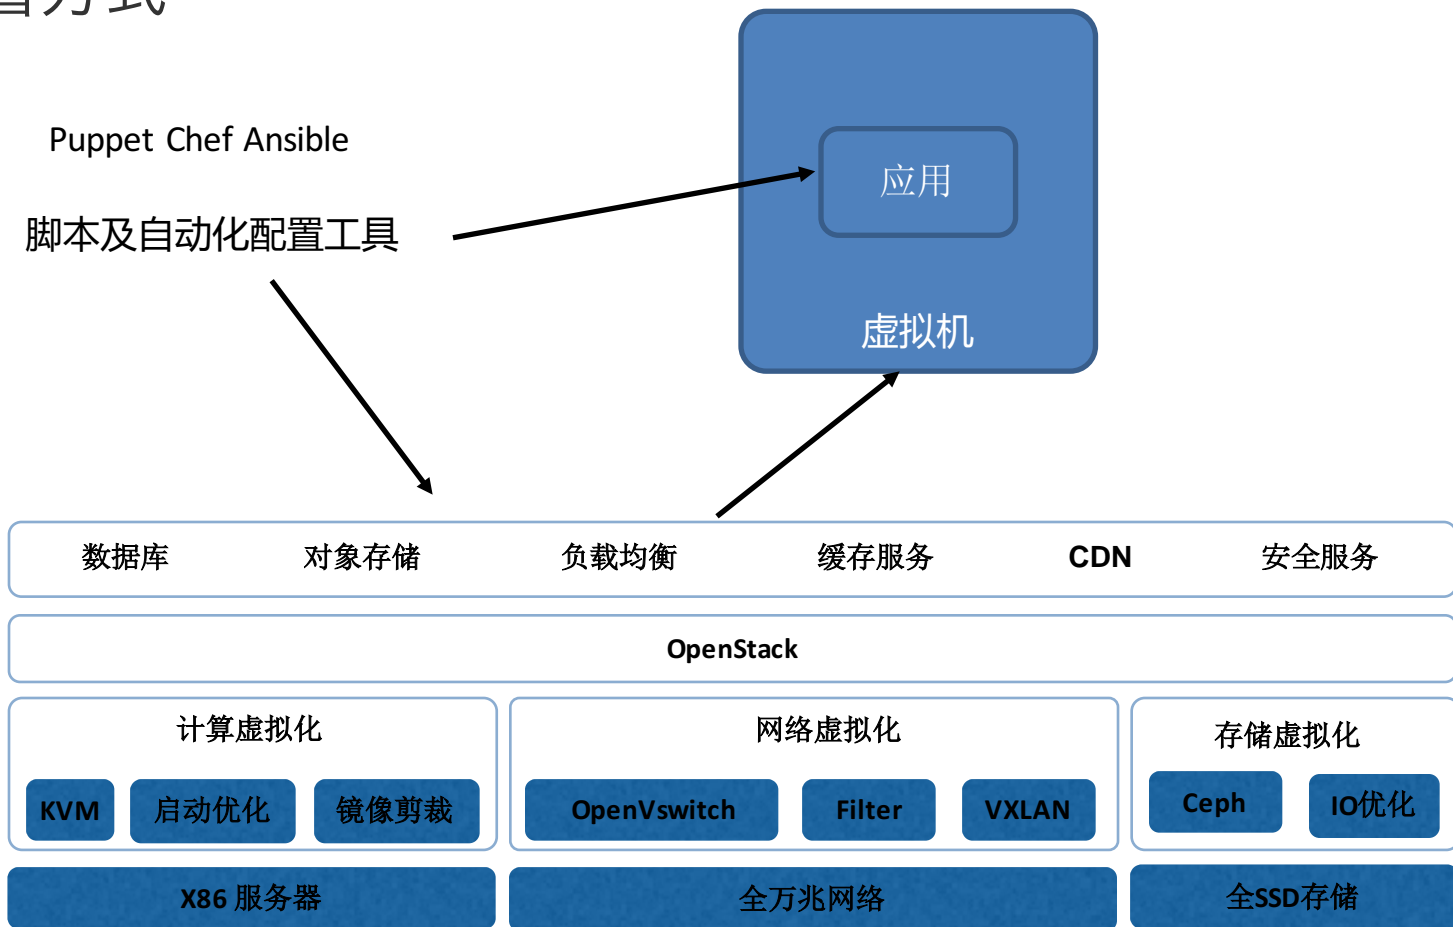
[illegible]

Puppet Chef Ansible

脚本及自动化配置工具

应用

虚拟机

数据库 对象存储 负载均衡 缓存服务 CDN 安全服务

OpenStack

计算虚拟化

KVM 启动优化 镜像剪裁

网络虚拟化

OpenVswitch Filter VXLAN

存储虚拟化

Ceph IO优化

X86 服务器

全万兆网络

全SSD存储